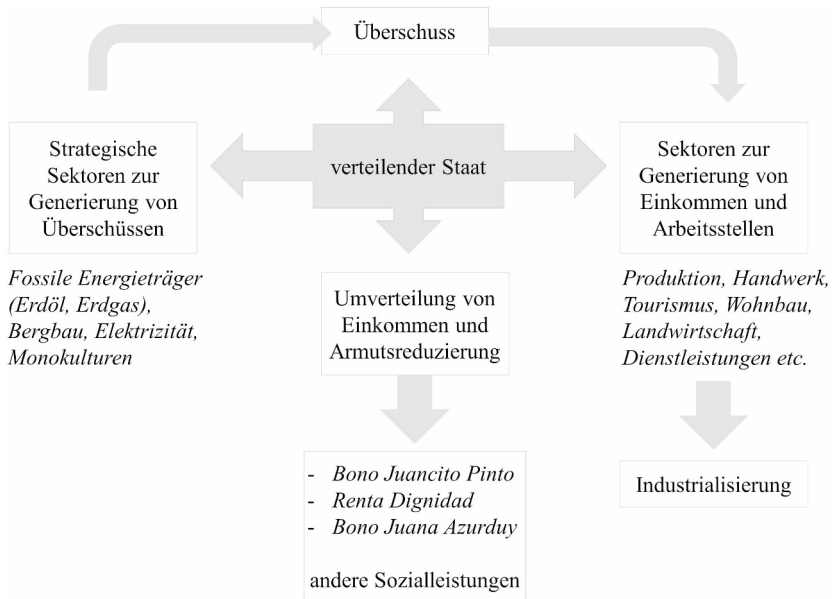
Überschuss

Strategische Sektoren zur Generierung von Überschüssen

verteilender Staat

Sektoren zur Generierung von Einkommen und Arbeitsstellen

*Fossile Energieträger (Erdöl, Erdgas), Bergbau, Elektrizität, Monokulturen*

Umverteilung von Einkommen und Armutsreduzierung

*Produktion, Handwerk, Tourismus, Wohnbau, Landwirtschaft, Dienstleistungen etc.*

- *Bono Juancito Pinto*
- *Renta Dignidad*
- *Bono Juana Azurduy*

andere Sozialleistungen

Industrialisierung